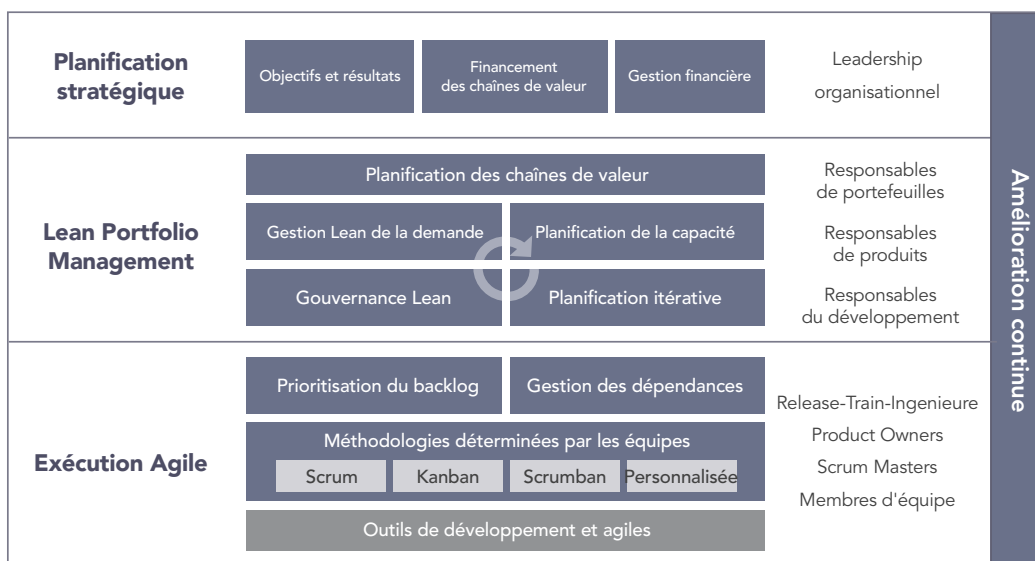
Planification stratégique

Objectifs et résultats

Financement des chaînes de valeur

Gestion financière

Leadership organisationnel

Lean Portfolio Management

Planification des chaînes de valeur

Gestion Lean de la demande

Planification de la capacité

Gouvernance Lean

Planification itérative

Responsables de portefeuilles

Responsables de produits

Responsables du développement

Exécution Agile

Prioritisation du backlog

Gestion des dépendances

Méthodologies déterminées par les équipes

Scrum

Kanban

Scrumban

Personnalisée

Outils de développement et agiles

Release-Train-Ingenieure

Product Owners

Scrum Masters

Membres d'équipe

Amélioration continue